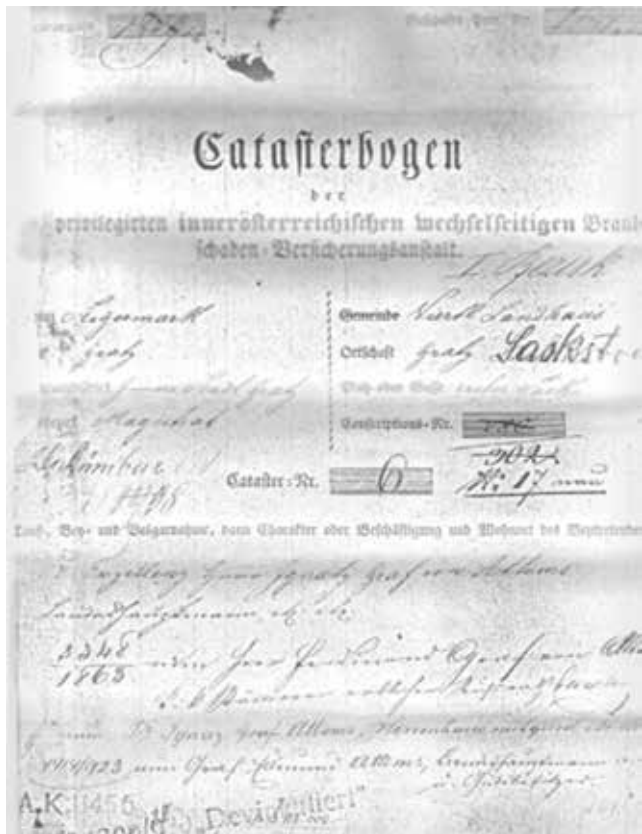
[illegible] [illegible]

Cataſterbogen
der
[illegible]privilegirten innerösterreichischen wechselseitigen Brand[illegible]
schaden-Versicherungsanstalt.

I. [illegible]

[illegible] Steiermark
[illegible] Graz
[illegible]
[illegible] Magistrat

Gemeinde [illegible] Landhaus
Ortschaft Graz Sackstr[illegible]
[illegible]
Conscriptions-Nr. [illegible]

Cataster-Nr. 6

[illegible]
N: 17 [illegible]

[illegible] 1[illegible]

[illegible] Tauf-, Bei- und Vulgarname, dann Charakter oder Beschäftigung und Wohnort des Besitzers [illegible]

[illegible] Excellenz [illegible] Graf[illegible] Attems
Landeshauptmann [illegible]

3348
1865 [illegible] Graf Ferdinand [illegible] Attems
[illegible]

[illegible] Ignaz Graf Attems, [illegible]

1919/323 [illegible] Graf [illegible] Attems, Landeshauptmann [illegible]
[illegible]

A.K. 11456
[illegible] „Devidiert"